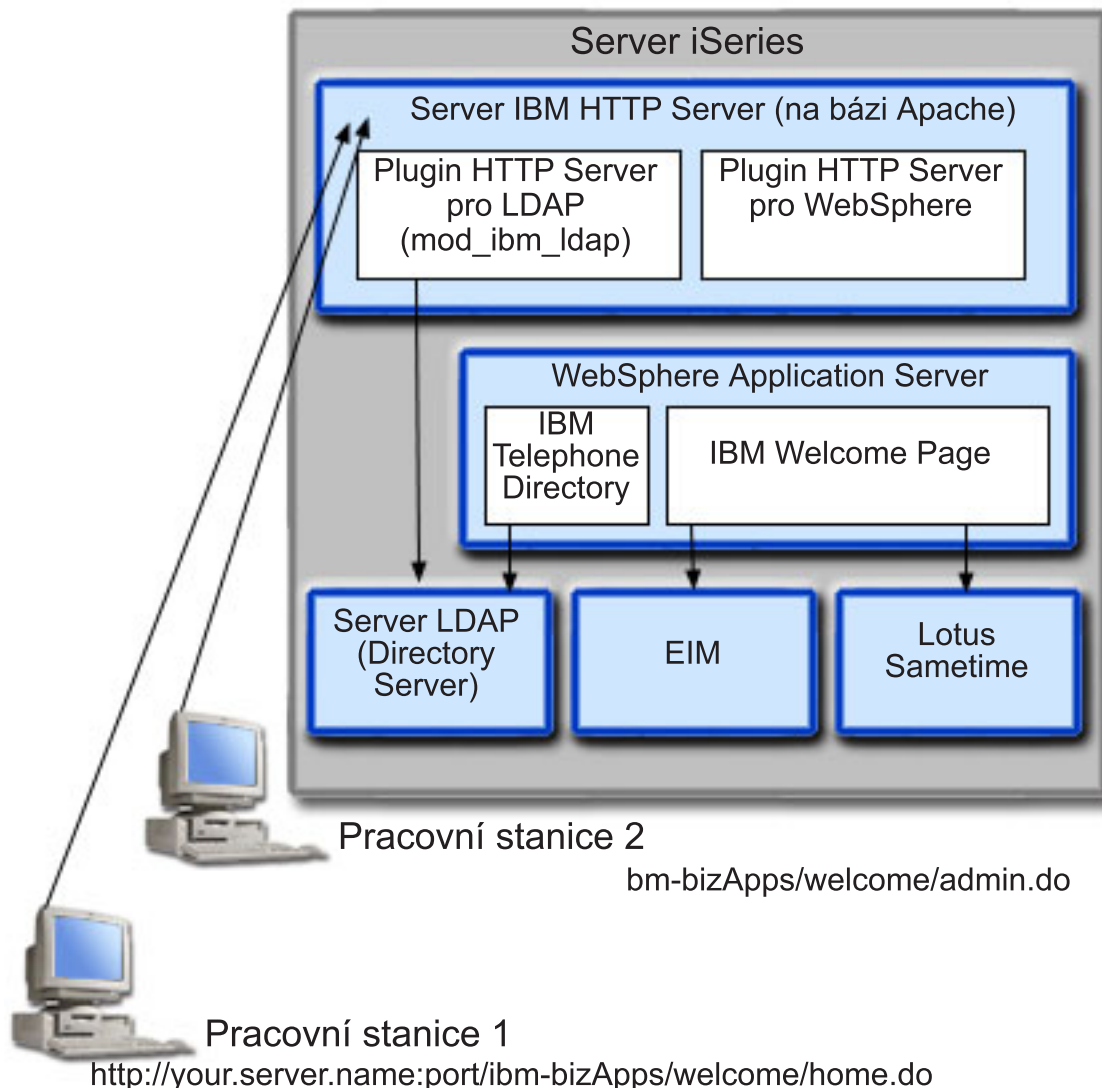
Server iSeries

Server IBM HTTP Server (na bázi Apache)

Plugin HTTP Server pro LDAP (mod_ibm_ldap)

Plugin HTTP Server pro WebSphere

WebSphere Application Server

IBM Telephone Directory

IBM Welcome Page

Server LDAP (Directory Server)

EIM

Lotus Sametime

Pracovní stanice 2

bm-bizApps/welcome/admin.do

Pracovní stanice 1

http://your.server.name:port/ibm-bizApps/welcome/home.do